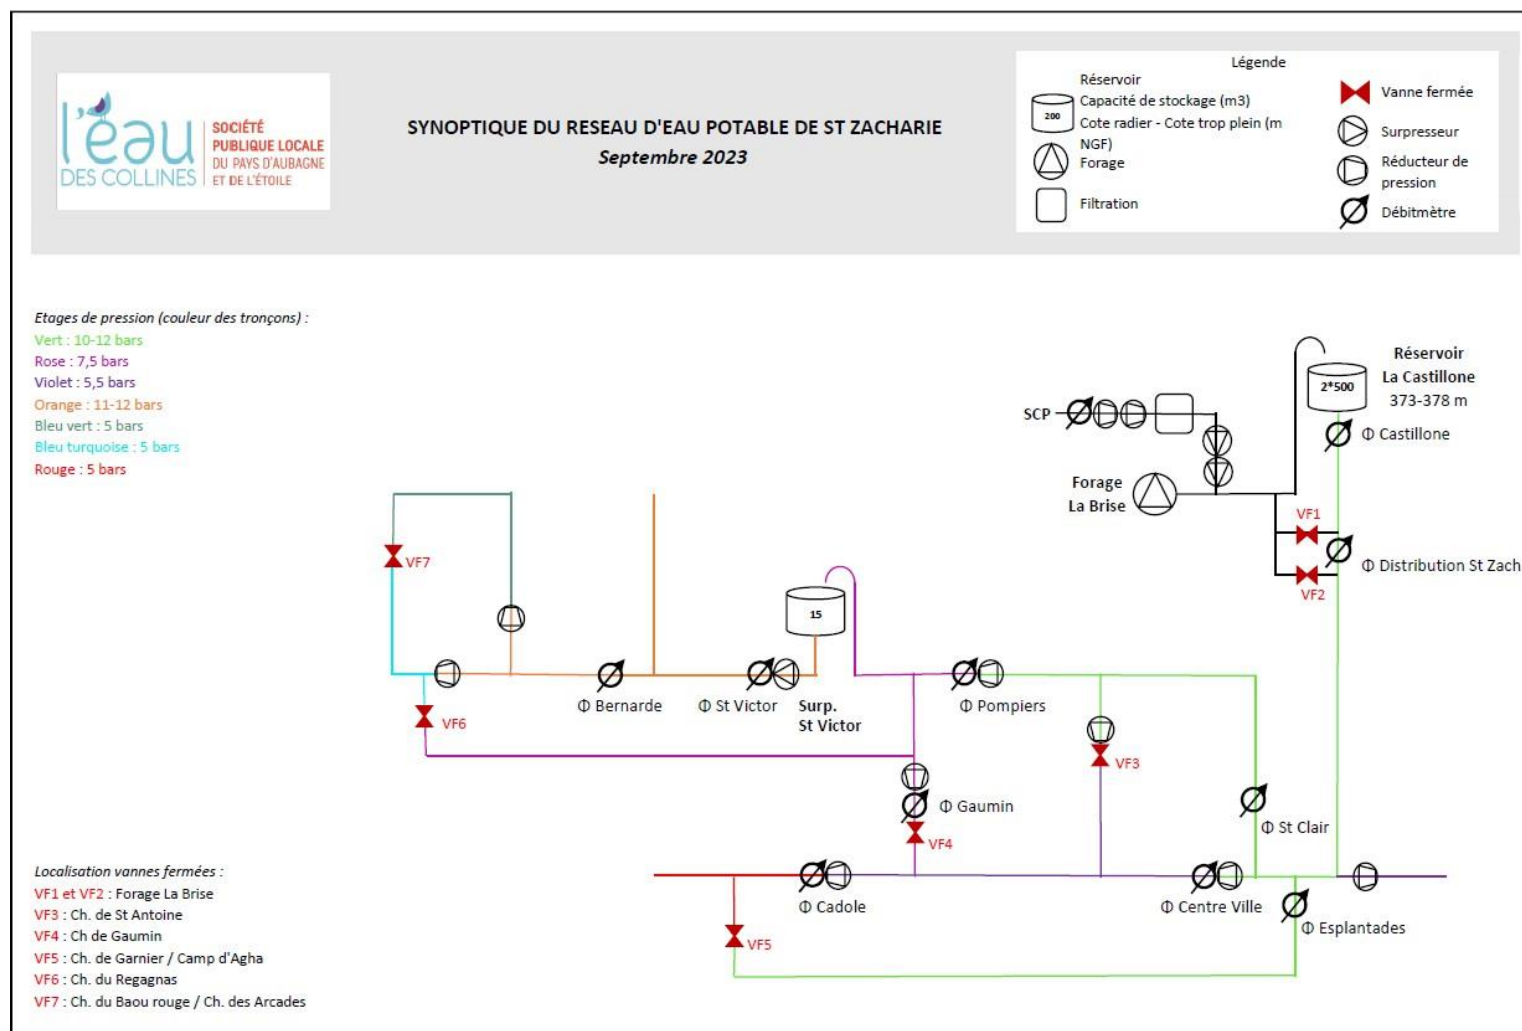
l'eau DES COLLINES
SOCIÉTÉ PUBLIQUE LOCALE DU PAYS D'AUBAGNE ET DE L'ÉTOILE

SYNOPTIQUE DU RESEAU D'EAU POTABLE DE ST ZACHARIE
Septembre 2023

Légende
Réservoir
200
Capacité de stockage (m3)
Cote radier - Cote trop plein (m NGF)
Forage
Filtration
Vanne fermée
Surpresseur
Réducteur de pression
Débitmètre

Etages de pression (couleur des tronçons) :
Vert : 10-12 bars
Rose : 7,5 bars
Violet : 5,5 bars
Orange : 11-12 bars
Bleu vert : 5 bars
Bleu turquoise : 5 bars
Rouge : 5 bars

Réservoir
La Castillone
373-378 m
2*500
Φ Castillone
SCP
Forage
La Brise
VF1
Φ Distribution St Zach
VF2
VF7
15
Φ Bernarde
Φ St Victor
Surp.
St Victor
Φ Pompiers
VF6
VF3
Φ Gaumin
VF4
Φ St Clair
Φ Cadole
Φ Centre Ville
Φ Esplantades
VF5

Localisation vannes fermées :
VF1 et VF2 : Forage La Brise
VF3 : Ch. de St Antoine
VF4 : Ch de Gaumin
VF5 : Ch. de Garnier / Camp d'Agha
VF6 : Ch. du Regagnas
VF7 : Ch. du Baou rouge / Ch. des Arcades